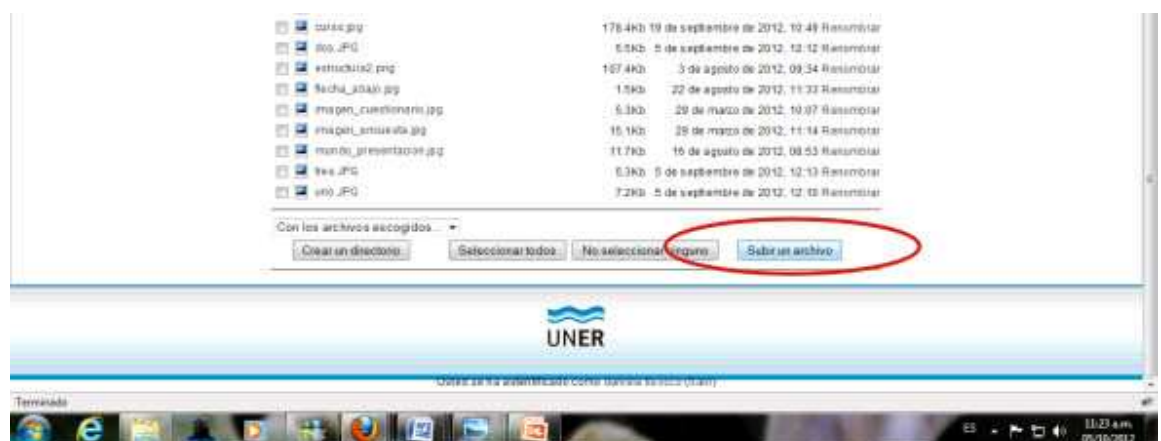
| | | |
|---|---|---|
| curso.jpg | 178.4Kb | 19 de septiembre de 2012, 10:49 Renombrar |
| dos.JPG | 5.5Kb | 5 de septiembre de 2012, 12:12 Renombrar |
| estructura2.png | 107.4Kb | 3 de agosto de 2012, 09:34 Renombrar |
| flecha_abajo.jpg | 1.5Kb | 22 de agosto de 2012, 11:33 Renombrar |
| imagen_cuestionario.jpg | 5.3Kb | 29 de marzo de 2012, 10:07 Renombrar |
| imagen_encuesta.jpg | 15.1Kb | 29 de marzo de 2012, 11:14 Renombrar |
| mundo_presentacion.jpg | 11.7Kb | 16 de agosto de 2012, 08:53 Renombrar |
| tres.JPG | 6.3Kb | 5 de septiembre de 2012, 12:13 Renombrar |
| uno.JPG | 7.2Kb | 5 de septiembre de 2012, 12:10 Renombrar |

Con los archivos escogidos...

Crear un directorio Seleccionar todos No seleccionar ninguno Subir un archivo

UNER

Usted se ha autentificado como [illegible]

Terminado

ES 11:23 a.m. 05/10/2012